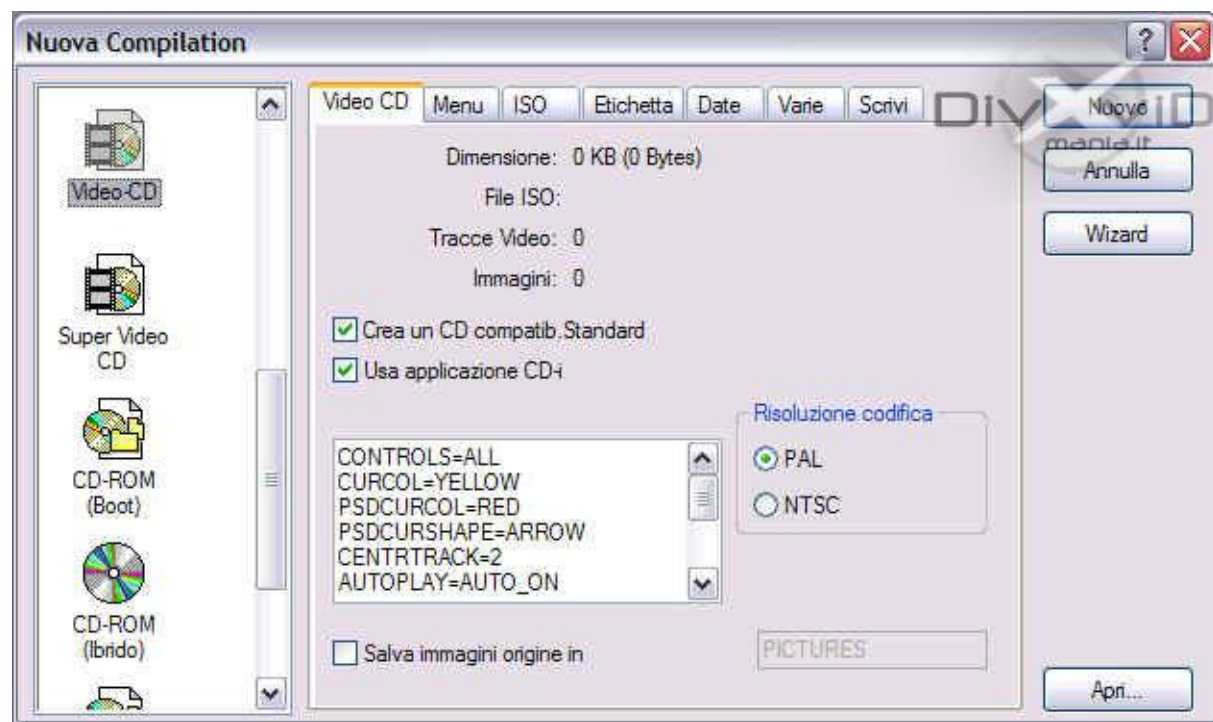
Nuova Compilation

Video-CD

Super Video CD

CD-ROM (Boot)

CD-ROM (Ibrido)

Video CD | Menu | ISO | Etichetta | Date | Varie | Scrivi

Dimensione: 0 KB (0 Bytes)

File ISO:

Tracce Video: 0

Immagini: 0

Crea un CD compatib. Standard

Usa applicazione CD-i

CONTROLS=ALL
CURCOL=YELLOW
PSDCURCOL=RED
PSDCURSHAPE=ARROW
CENTRTRACK=2
AUTOPLAY=AUTO_ON

Risoluzione codifica

PAL

NTSC

Salva immagini origine in

PICTURES

DIVXID mania.it

Nuovo

Annulla

Wizard

Apri...